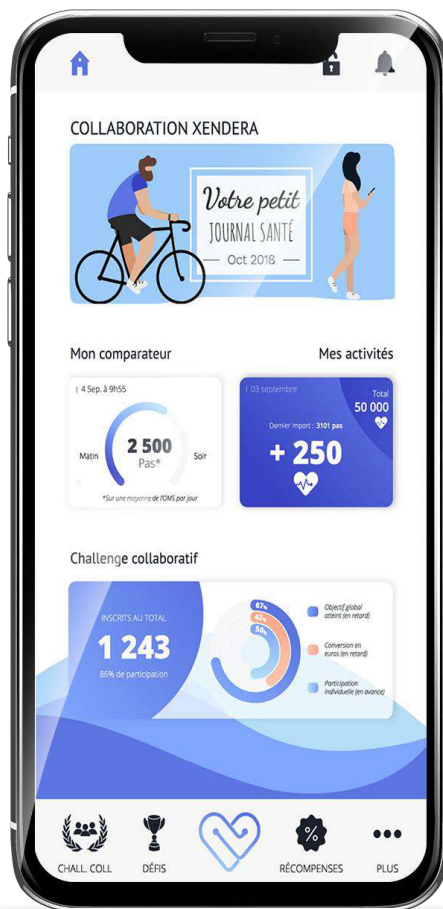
COLLABORATION XENDERA

Votre petit
JOURNAL SANTÉ
Oct 2018

Mon comparateur

Mes activités

| 4 Sep. à 9h55

Matin

2 500
Pas*

Soir

*Sur une moyenne de l'OMS par jour

| 03 septembre

Total
50 000

Dernier import : 3101 pas

+ 250

Challenge collaboratif

INSCRITS AU TOTAL
1 243
86% de participation

67%
63%
50%

Objectif global atteint (en retard)

Conversion en euros (en retard)

Participation individuelle (en avance)

CHALL. COLL

DÉFIS

%

RÉCOMPENSES

•••

PLUS